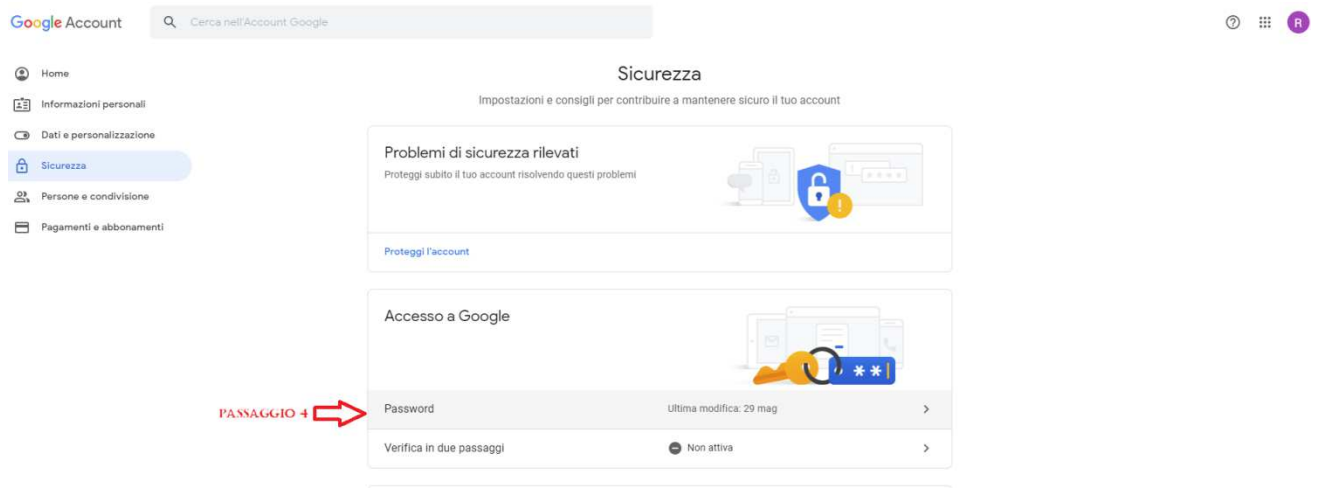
Google Account

Cerca nell'Account Google

R

Home

Informazioni personali

Dati e personalizzazione

Sicurezza

Persone e condivisione

Pagamenti e abbonamenti

Sicurezza

Impostazioni e consigli per contribuire a mantenere sicuro il tuo account

Problemi di sicurezza rilevati

Proteggi subito il tuo account risolvendo questi problemi

Proteggi l'account

Accesso a Google

PASSAGGIO 4

Password

Ultima modifica: 29 mag

Verifica in due passaggi

Non attiva